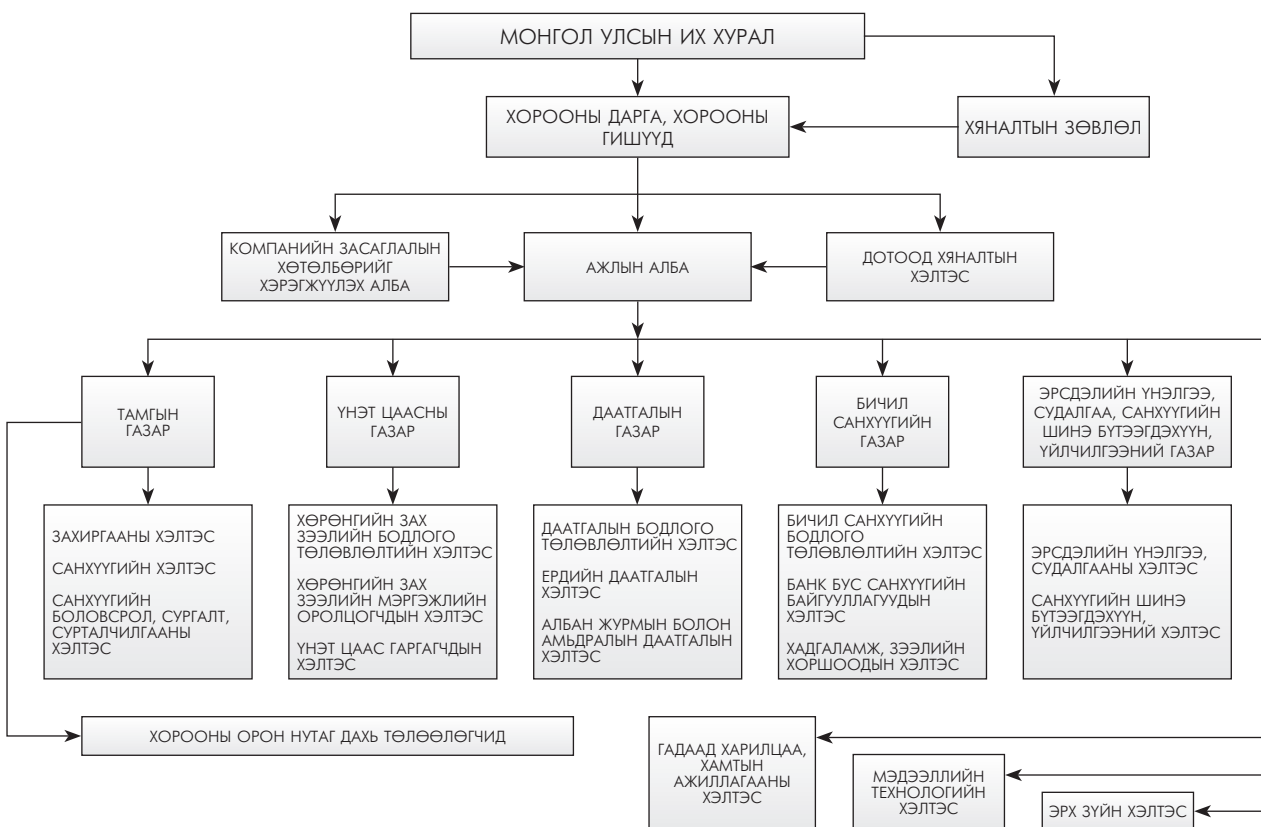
МОНГОЛ УЛСЫН ИХ ХУРАЛ

ХОРООНЫ ДАРГА, ХОРООНЫ ГИШҮҮД

ХЯНАЛТЫН ЗӨВЛӨЛ

КОМПАНИЙН ЗАСАГЛАЛЫН ХӨТӨЛБӨРИЙГ ХЭРЭГЖҮҮЛЭХ АЛБА

АЖЛЫН АЛБА

ДОТООД ХЯНАЛТЫН ХЭЛТЭС

ТАМГЫН ГАЗАР

ҮНЭТ ЦААСНЫ ГАЗАР

ДААТГАЛЫН ГАЗАР

БИЧИЛ САНХҮҮГИЙН ГАЗАР

ЭРСДЭЛИЙН ҮНЭЛГЭЭ, СУДАЛГАА, САНХҮҮГИЙН ШИНЭ БҮТЭЭГДЭХҮҮН, ҮЙЛЧИЛГЭЭНИЙ ГАЗАР

ЗАХИРГААНЫ ХЭЛТЭС

САНХҮҮГИЙН ХЭЛТЭС

САНХҮҮГИЙН БОЛОВСРОЛ, СУРГАЛТ, СУРТАЛЧИЛГААНЫ ХЭЛТЭС

ХӨРӨНГИЙН ЗАХ ЗЭЭЛИЙН БОДЛОГО ТӨЛӨВЛӨЛТИЙН ХЭЛТЭС

ХӨРӨНГИЙН ЗАХ ЗЭЭЛИЙН МЭРГЭЖЛИЙН ОРОЛЦОГЧДЫН ХЭЛТЭС

ҮНЭТ ЦААС ГАРГАГЧДЫН ХЭЛТЭС

ДААТГАЛЫН БОДЛОГО ТӨЛӨВЛӨЛТИЙН ХЭЛТЭС

ЕРДИЙН ДААТГАЛЫН ХЭЛТЭС

АЛБАН ЖУРМЫН БОЛОН АМЬДРАЛЫН ДААТГАЛЫН ХЭЛТЭС

БИЧИЛ САНХҮҮГИЙН БОДЛОГО ТӨЛӨВЛӨЛТИЙН ХЭЛТЭС

БАНК БУС САНХҮҮГИЙН БАЙГУУЛЛАГУУДЫН ХЭЛТЭС

ХАДГАЛАМЖ, ЗЭЭЛИЙН ХОРШООДЫН ХЭЛТЭС

ЭРСДЭЛИЙН ҮНЭЛГЭЭ, СУДАЛГААНЫ ХЭЛТЭС

САНХҮҮГИЙН ШИНЭ БҮТЭЭГДЭХҮҮН, ҮЙЛЧИЛГЭЭНИЙ ХЭЛТЭС

ХОРООНЫ ОРОН НУТАГ ДАХЬ ТӨЛӨӨЛӨГЧИД

ГАДААД ХАРИЛЦАА, ХАМТЫН АЖИЛЛАГААНЫ ХЭЛТЭС

МЭДЭЭЛЛИЙН ТЕХНОЛОГИЙН ХЭЛТЭС

ЭРХ ЗҮЙН ХЭЛТЭС